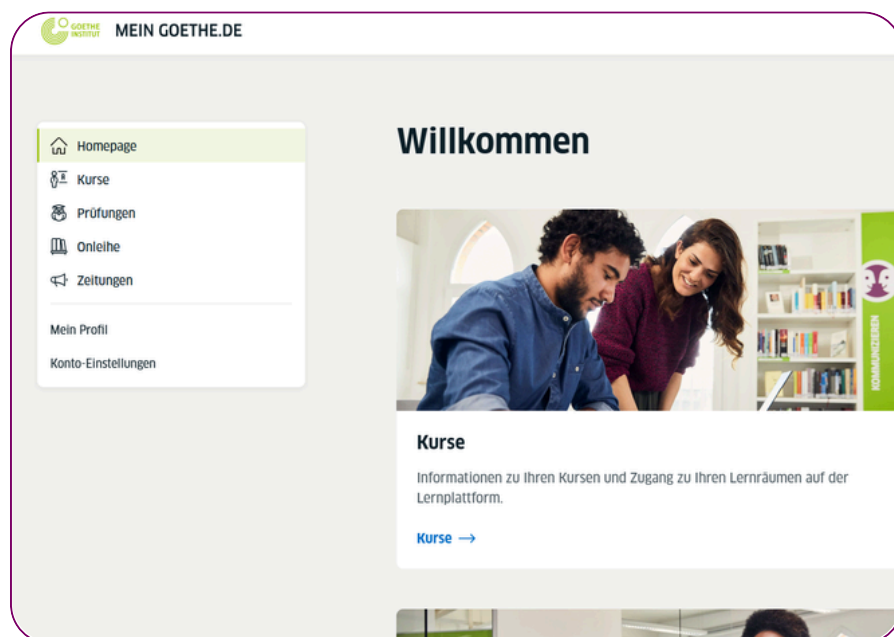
GOETHE INSTITUT MEIN GOETHE.DE

Homepage
Kurse
Prüfungen
Onleihe
Zeitungen

Mein Profil
Konto-Einstellungen

Willkommen

KOMMUNIZIEREN

Kurse

Informationen zu Ihren Kursen und Zugang zu Ihren Lernräumen auf der Lernplattform.

Kurse →